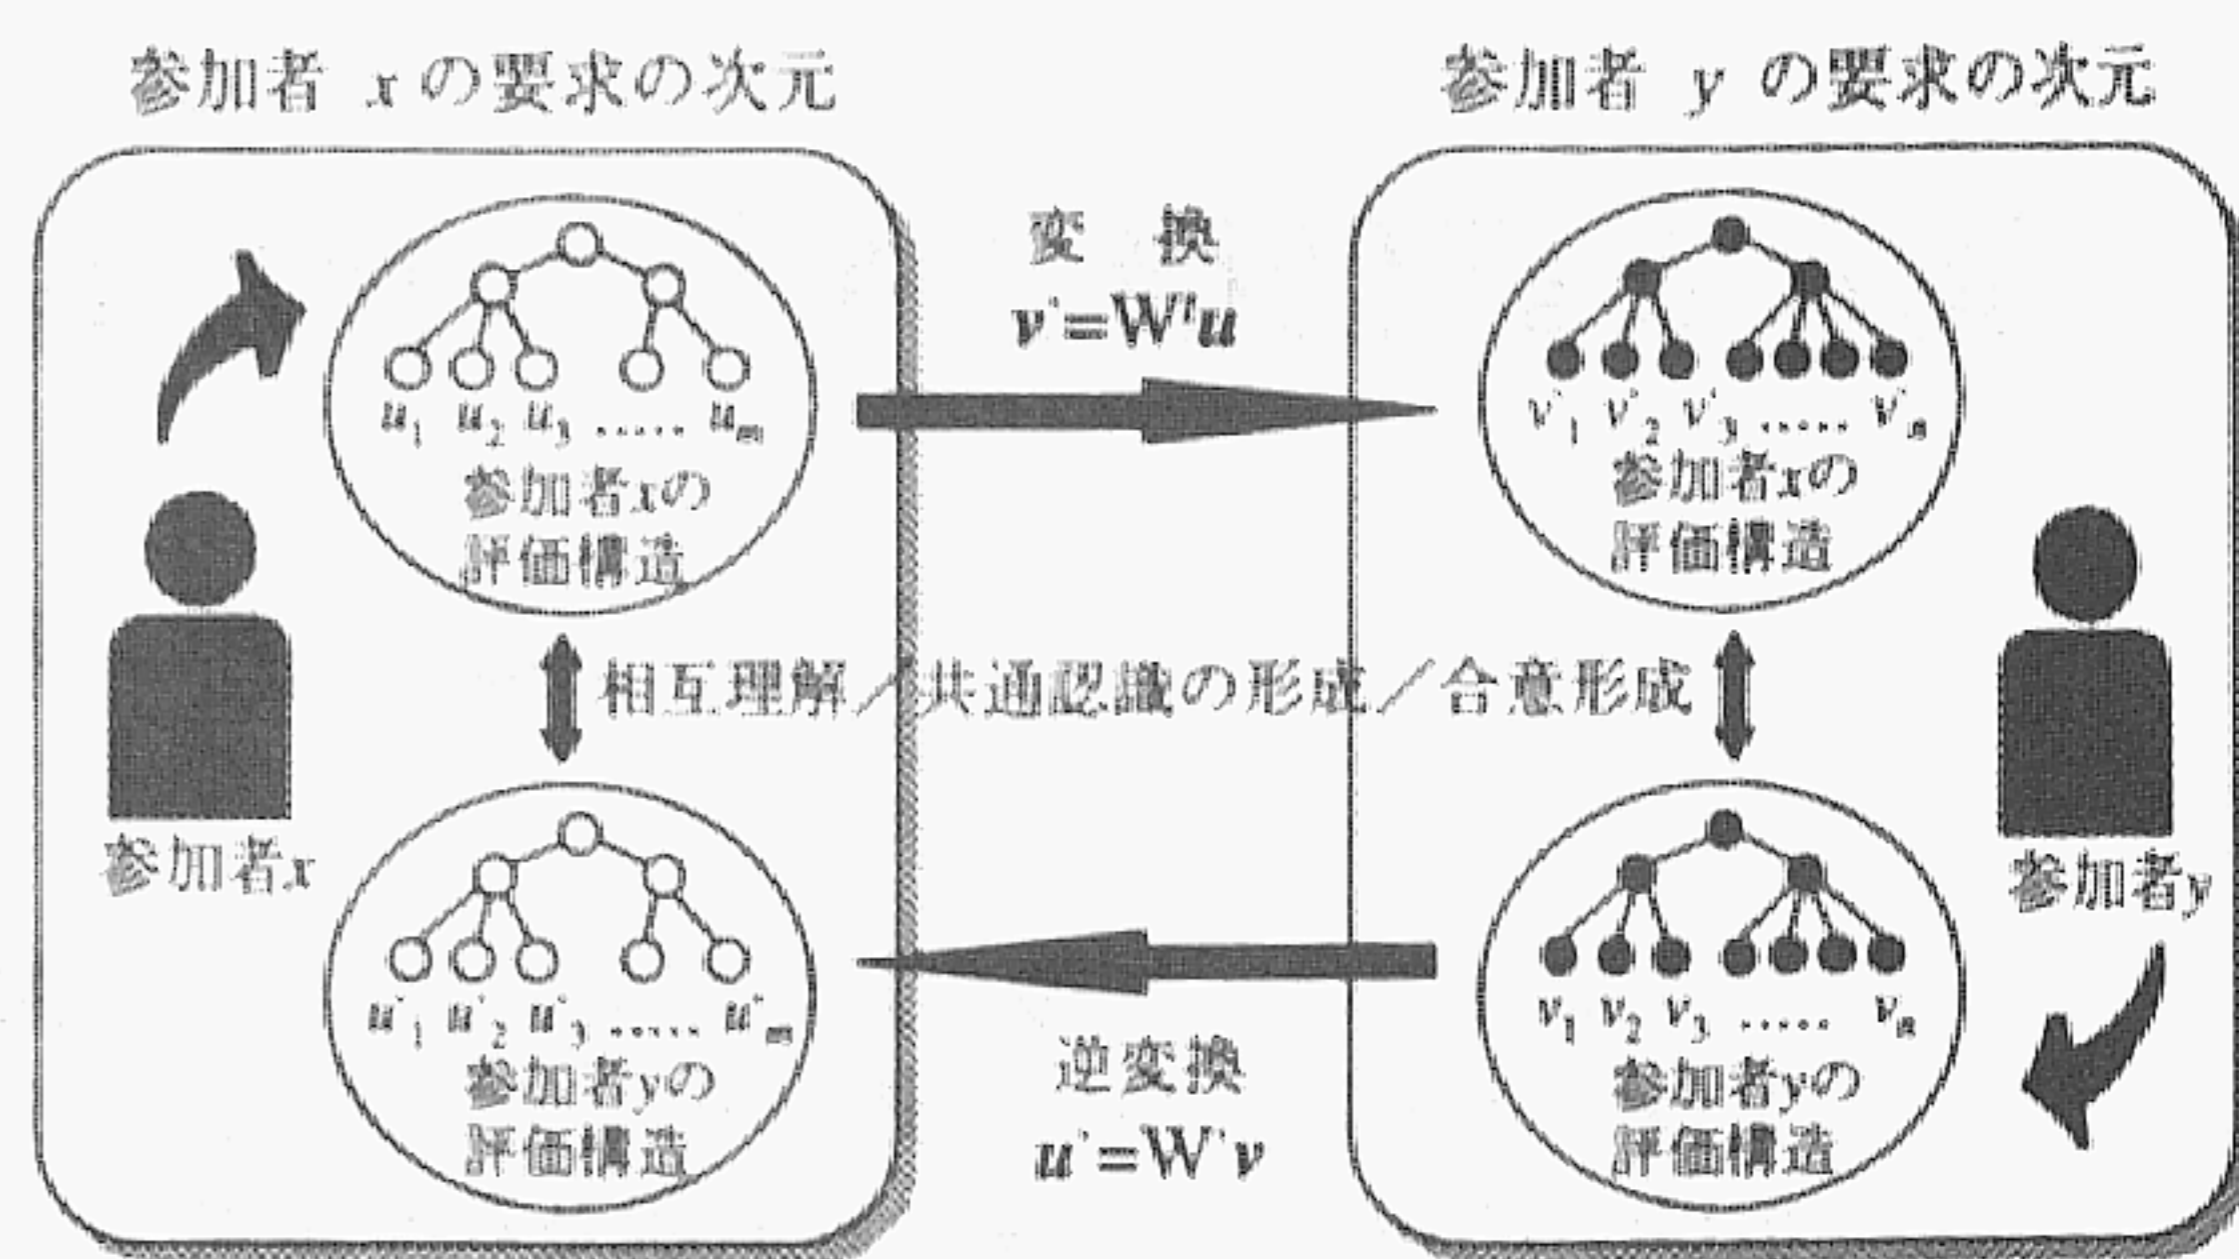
参加者 $x$ の要求の次元

参加者 $y$ の要求の次元

変 換

$v' = W^t u$

$u_1$ $u_2$ $u_3$ …… $u_m$

参加者$x$の評価構造

$v'_1$ $v'_2$ $v'_3$ …… $v'_n$

参加者$x$の評価構造

参加者$x$

相互理解／共通認識の形成／合意形成

参加者$y$

$u'_1$ $u'_2$ $u'_3$ …… $u'_m$

参加者$y$の評価構造

$v_1$ $v_2$ $v_3$ …… $v_n$

参加者$y$の評価構造

逆変換

$u' = W' v$